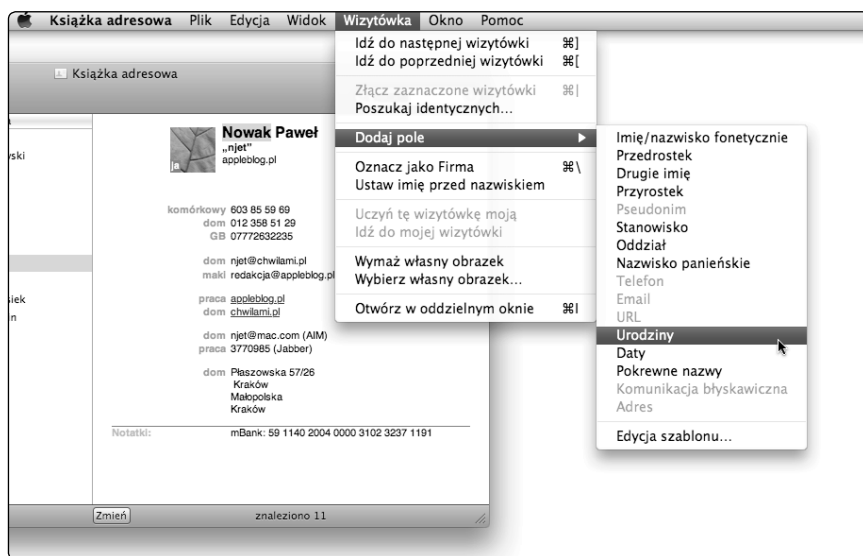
Książka adresowa Plik Edycja Widok Wizytówka Okno Pomoc

Książka adresowa

wski

iek
n

Nowak Paweł
„njet"
appleblog.pl

komórkowy 603 85 59 69
dom 012 358 51 29
GB 07772632235

dom njet@chwilami.pl
maki redakcja@appleblog.pl

praca appleblog.pl
dom chwilami.pl

dom njet@mac.com (AIM)
praca 3770985 (Jabber)

dom Płaszowska 57/26
Kraków
Małopolska
Kraków

Notatki: mBank: 59 1140 2004 0000 3102 3237 1191

Zmień znaleziono 11

Idź do następnej wizytówki ⌘]
Idź do poprzedniej wizytówki ⌘[
Złącz zaznaczone wizytówki ⌘|
Poszukaj identycznych...
Dodaj pole
Oznacz jako Firma ⌘\
Ustaw imię przed nazwiskiem
Uczyń tę wizytówkę moją
Idź do mojej wizytówki
Wymaż własny obrazek
Wybierz własny obrazek...
Otwórz w oddzielnym oknie ⌘I

Imię/nazwisko fonetycznie
Przedrostek
Drugie imię
Przyrostek
Pseudonim
Stanowisko
Oddział
Nazwisko panieńskie
Telefon
Email
URL
Urodziny
Daty
Pokrewne nazwy
Komunikacja błyskawiczna
Adres
Edycja szablonu...